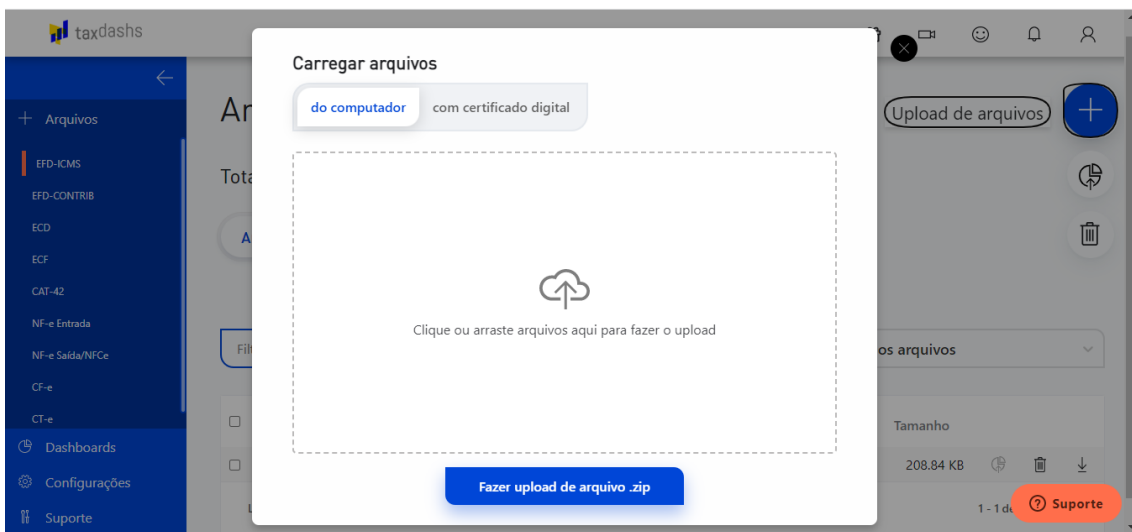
taxdashs

Arquivos
EFD-ICMS
EFD-CONTRIB
ECD
ECF
CAT-42
NF-e Entrada
NF-e Saída/NFCe
CF-e
CT-e
Dashboards
Configurações
Suporte

Ar
Tota
A
Filt

Upload de arquivos
os arquivos
Tamanho
208.84 KB
1 - 1 de

Carregar arquivos
do computador
com certificado digital

Clique ou arraste arquivos aqui para fazer o upload

Fazer upload de arquivo .zip

Suporte